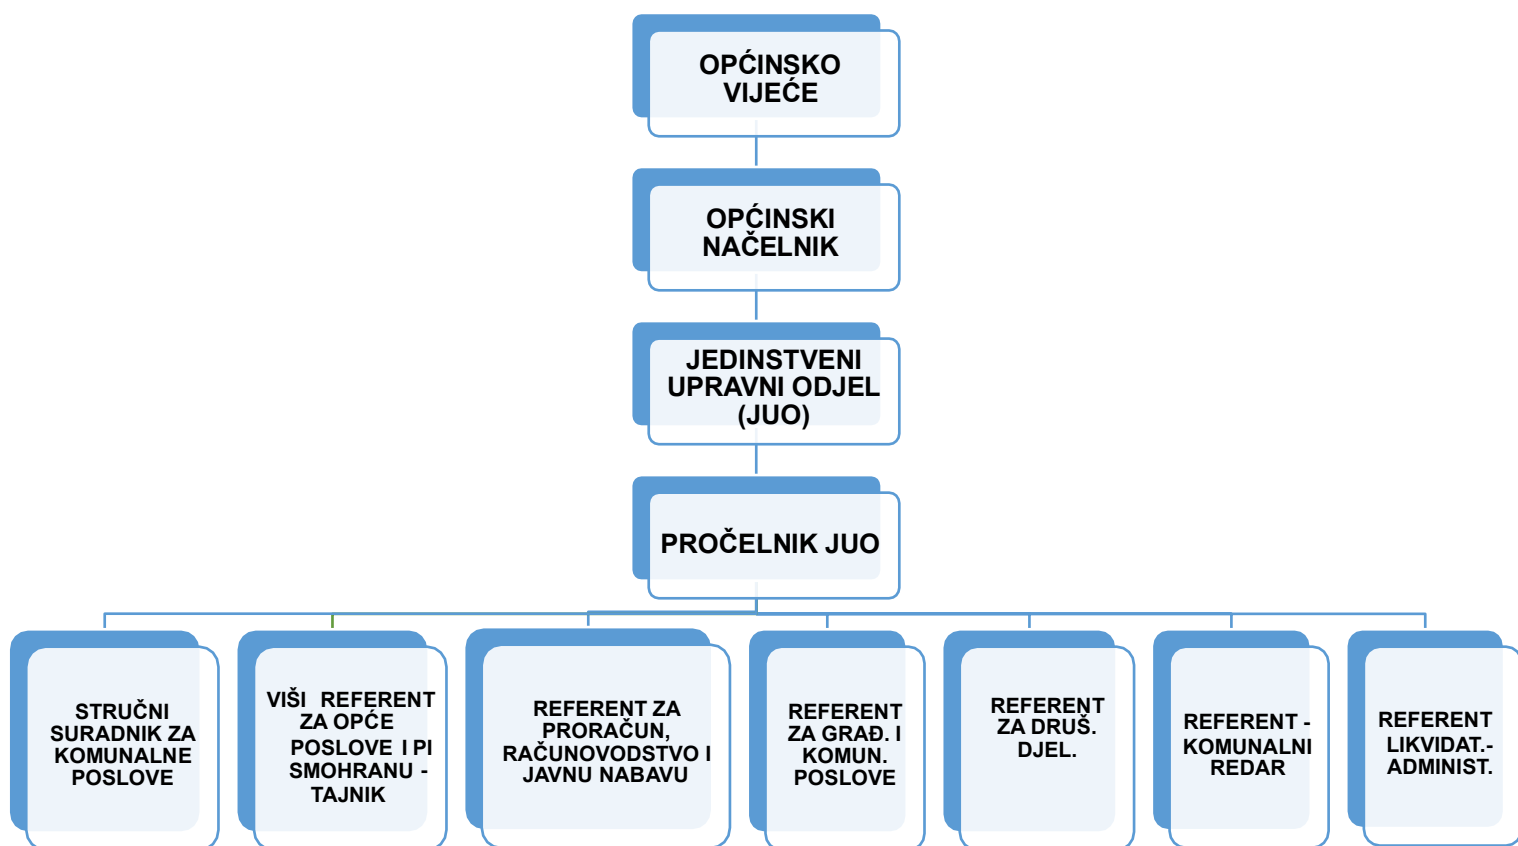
OPĆINSKO VIJEĆE

OPĆINSKI NAČELNIK

JEDINSTVENI UPRAVNI ODJEL (JUO)

PROČELNIK JUO

STRUČNI SURADNIK ZA KOMUNALNE POSLOVE

VIŠI REFERENT ZA OPĆE POSLOVE I PI SMOHRANU - TAJNIK

REFERENT ZA PRORAČUN, RAČUNOVODSTVO I JAVNU NABAVU

REFERENT ZA GRAĐ. I KOMUN. POSLOVE

REFERENT ZA DRUŠ. DJEL.

REFERENT - KOMUNALNI REDAR

REFERENT LIKVIDAT.- ADMINIST.